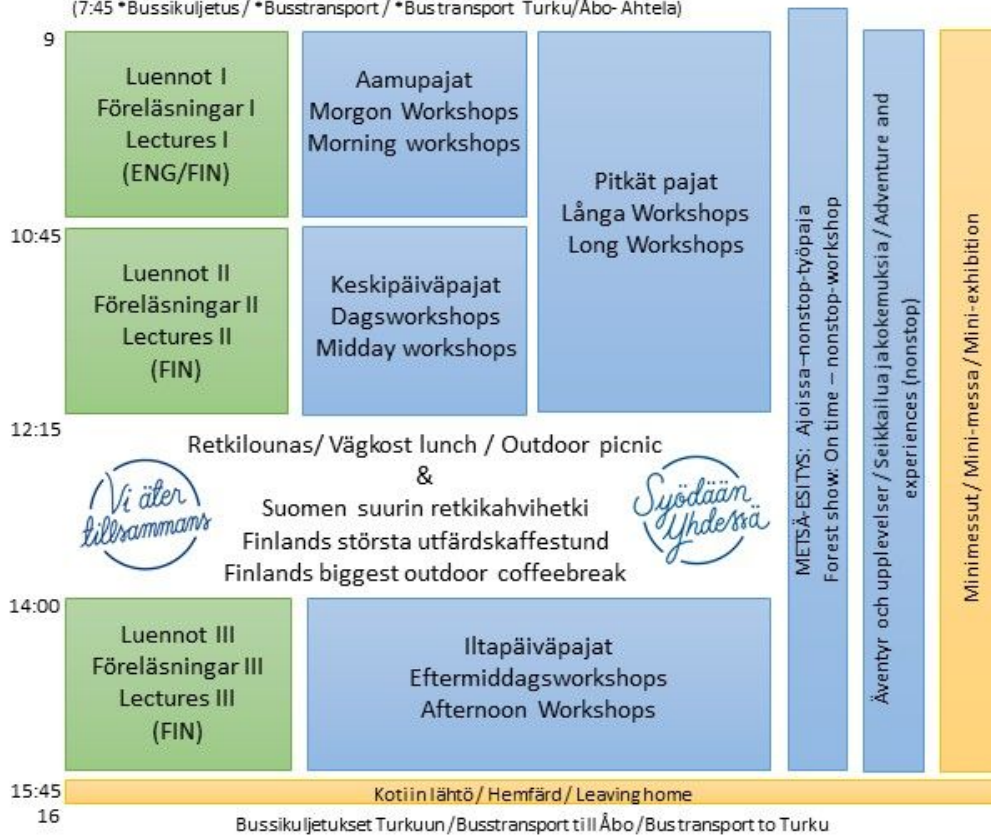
(7:45 *Bussikuljetus / *Busstransport / *Bus transport Turku/Åbo- Ahtela)

9

Luennot I
Föreläsningar I
Lectures I
(ENG/FIN)

Aamupajat
Morgon Workshops
Morning workshops

Pitkät pajat
Långa Workshops
Long Workshops

METSÄ-ESITYS: Ajoissa –nonstop-työpaja
Forest show: On time – nonstop-workshop

Äventyr och upplevelser / Seikkailuja ja kokemuksia / Adventure and experiences (nonstop)

Minimessut / Mini-messa / Mini-exhibition

10:45

Luennot II
Föreläsningar II
Lectures II
(FIN)

Keskipäiväpajat
Dagsworkshops
Midday workshops

12:15

Retkilounas/ Vägkost lunch / Outdoor picnic
&
Suomen suurin retkikahvihetki
Finlands största utfärdskaffestund
Finlands biggest outdoor coffeebreak

Vi äter tillsammans

Syödään Yhdessä

14:00

Luennot III
Föreläsningar III
Lectures III
(FIN)

Iltapäiväpajat
Eftermiddagsworkshops
Afternoon Workshops

15:45

Kotiin lähtö / Hemfärd / Leaving home

16

Bussikuljetukset Turkuun / Busstransport till Åbo / Bus transport to Turku